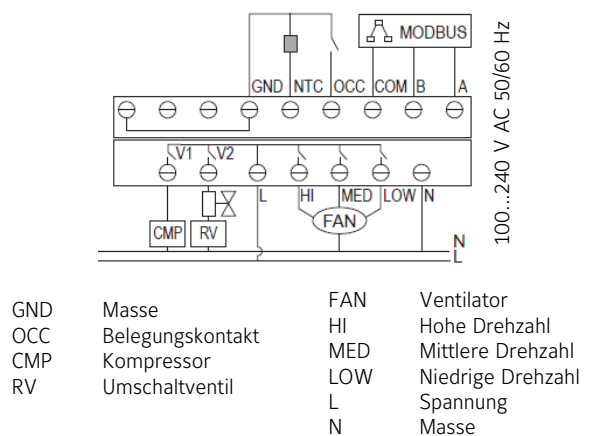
MODBUS

GND NTC OCC COM B A

100...240 V AC 50/60 Hz

V1 V2

L HI MED LOW N

FAN

CMP RV

N
L

GND Masse
OCC Belegungskontakt
CMP Kompressor
RV Umschaltventil

FAN Ventilator
HI Hohe Drehzahl
MED Mittlere Drehzahl
LOW Niedrige Drehzahl
L Spannung
N Masse